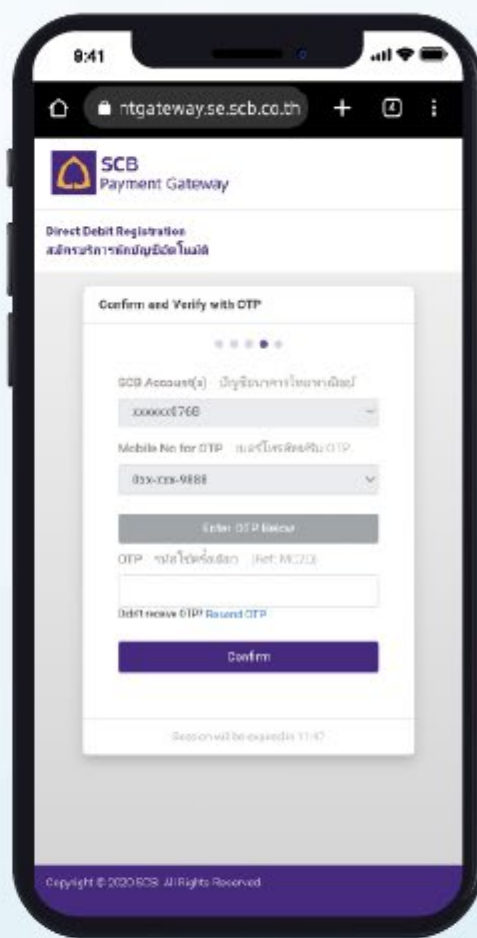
9:41

ntgateway.se.scb.co.th

SCB
Payment Gateway

Direct Debit Registration
สมัครบริการหักบัญชีอัตโนมัติ

Confirm and Verify with OTP

SCB Account(s) บัญชีธนาคารไทยพาณิชย์

xxxxxx5768

Mobile No for OTP เบอร์โทรศัพท์รับ OTP

0xx-xxx-9888

Enter OTP Below

OTP รหัสใช้ครั้งเดียว (Ref: MCZQ)

Didn't receive OTP? Resend OTP

Confirm

Session will be expired in 11:47

Copyright © 2020 SCB. All Rights Reserved.